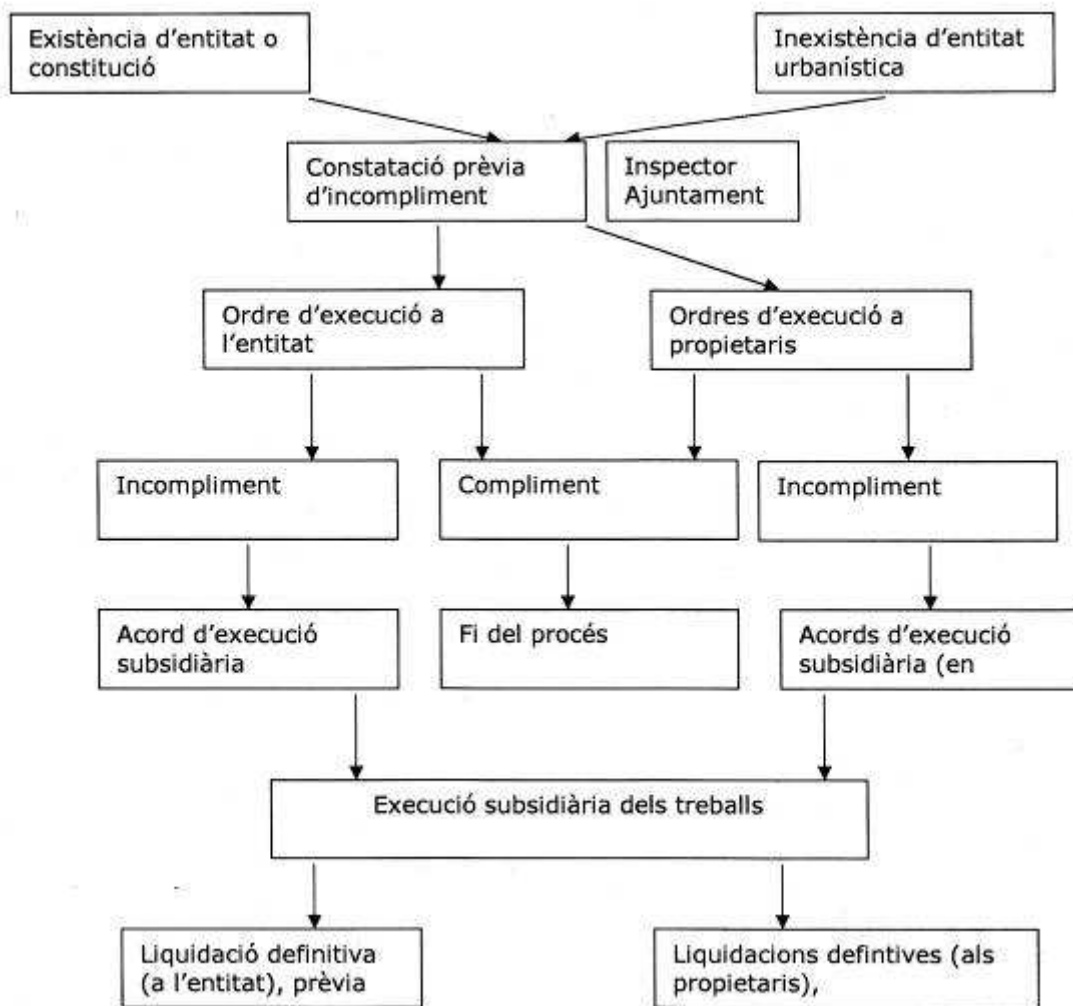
Existència d'entitat o constitució

Inexistència d'entitat urbanística

Constatació prèvia d'incompliment

Inspector Ajuntament

Ordre d'execució a l'entitat

Ordres d'execució a propietaris

Incompliment

Compliment

Incompliment

Acord d'execució subsidiària

Fi del procés

Acords d'execució subsidiària (en

Execució subsidiària dels treballs

Liquidació definitiva (a l'entitat), prèvia

Liquidacions defintives (als propietaris),